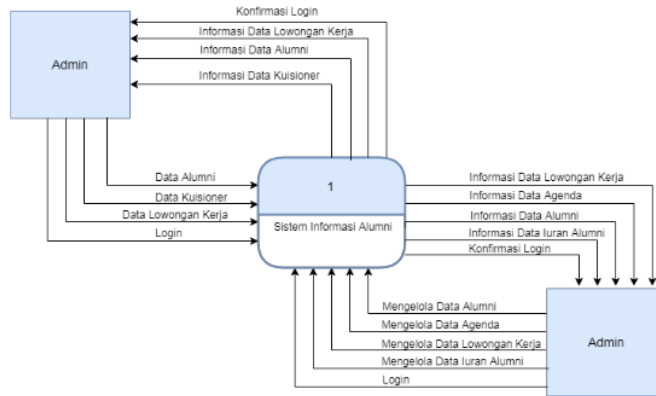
Konfirmasi Login
Informasi Data Lowongan Kerja
Informasi Data Alumni
Informasi Data Kuisioner

Admin

Data Alumni
Data Kuisioner
Data Lowongan Kerja
Login

1

Sistem Informasi Alumni

Informasi Data Lowongan Kerja
Informasi Data Agenda
Informasi Data Alumni
Informasi Data Iuran Alumni
Konfirmasi Login

Mengelola Data Alumni
Mengelola Data Agenda
Mengelola Data Lowongan Kerja
Mengelola Data Iuran Alumni
Login

Admin